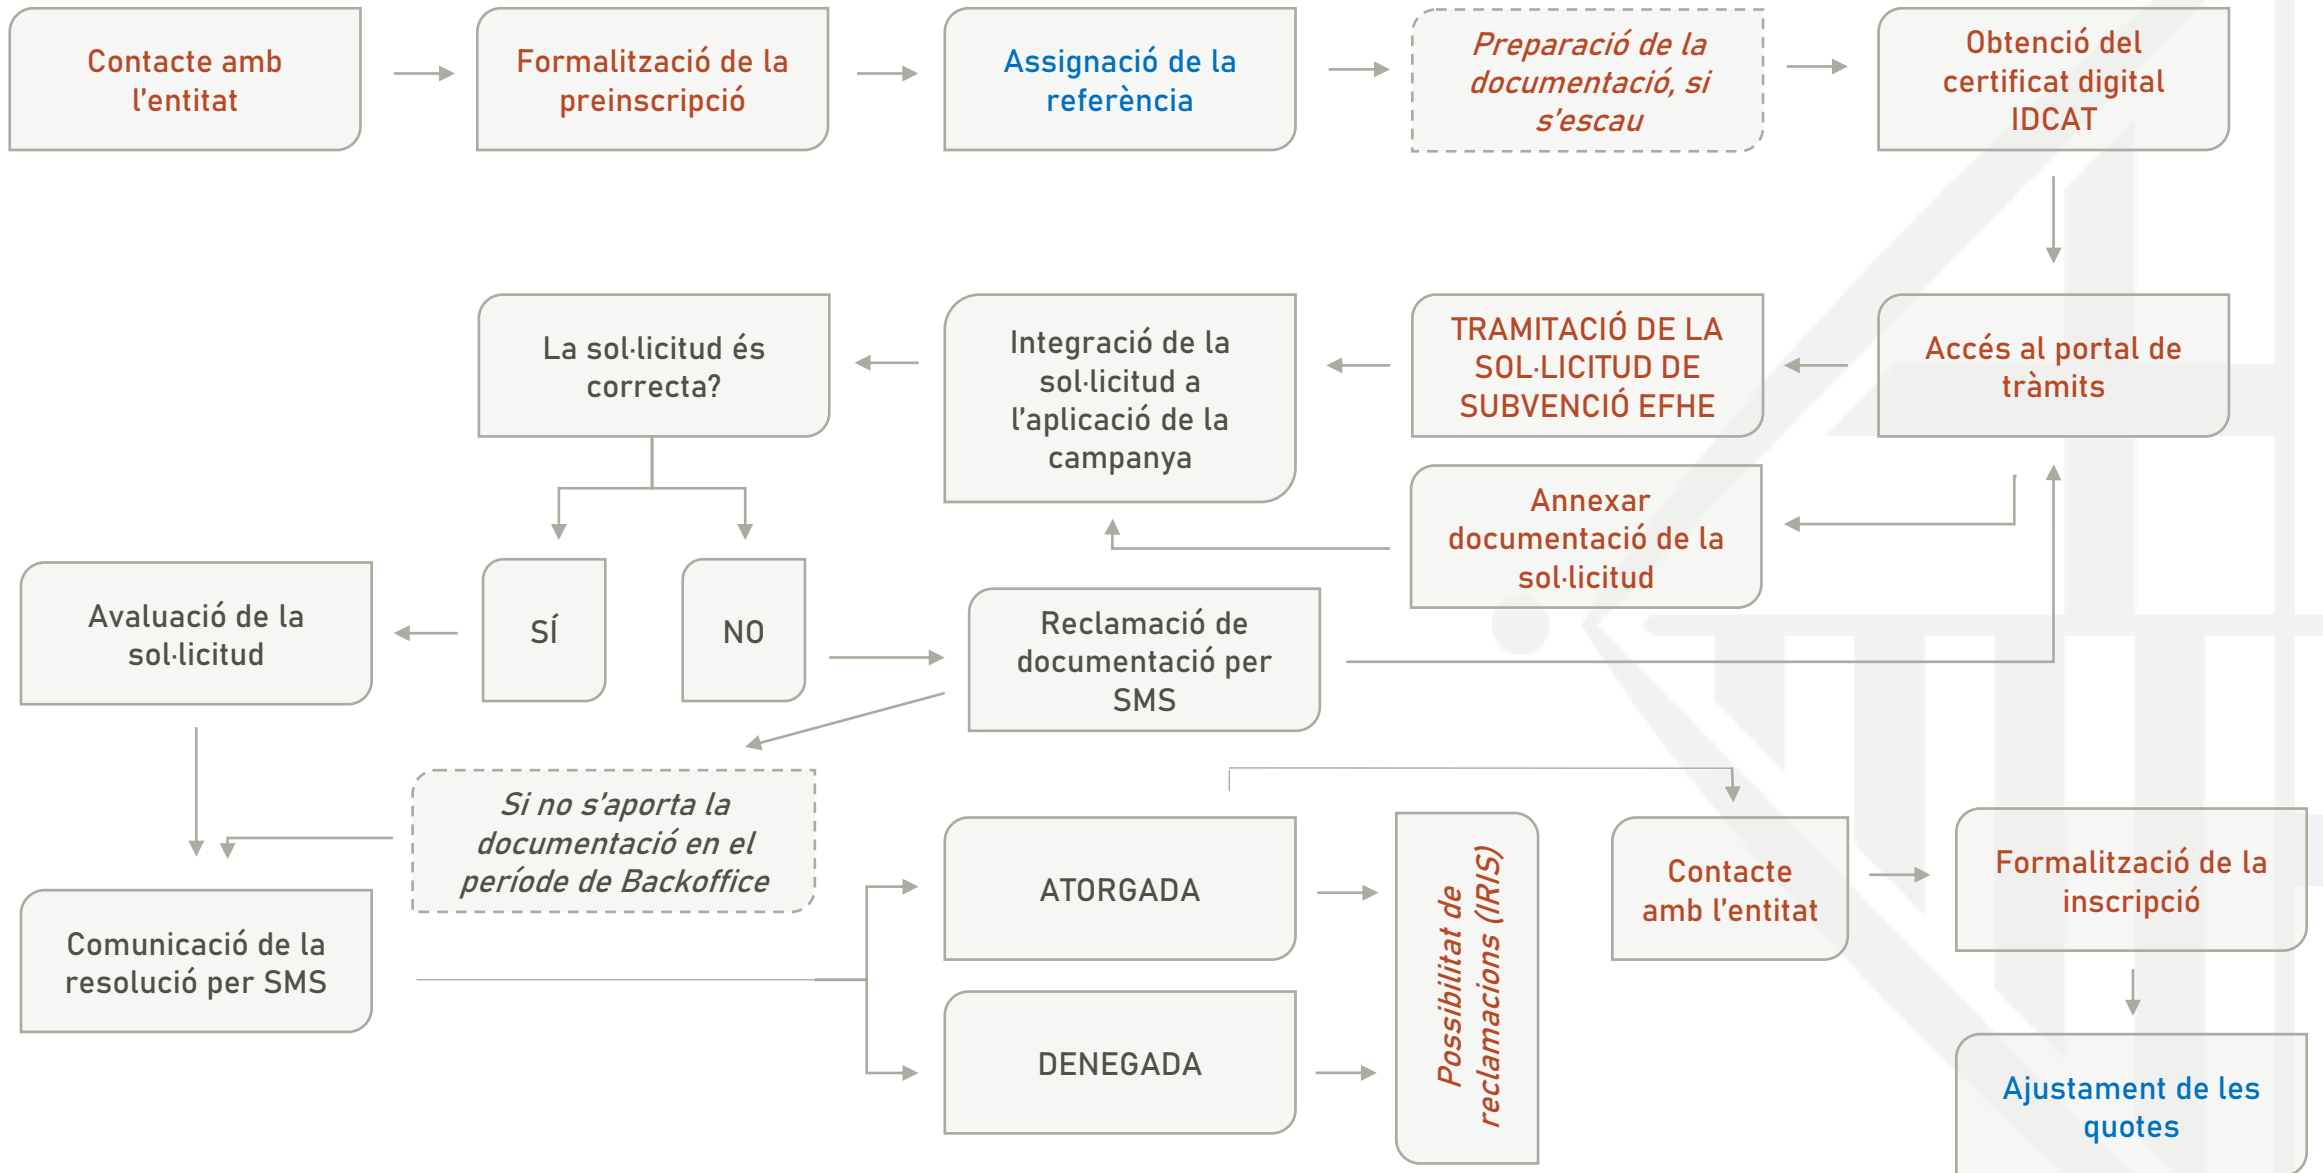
Contacte amb l’entitat

Formalització de la preinscripció

Assignació de la referència

Preparació de la documentació, si s’escau

Obtenció del certificat digital IDCAT

Accés al portal de tràmits

TRAMITACIÓ DE LA SOL·LICITUD DE SUBVENCIÓ EFHE

Integració de la sol·licitud a l’aplicació de la campanya

La sol·licitud és correcta?

Annexar documentació de la sol·licitud

SÍ

NO

Avaluació de la sol·licitud

Reclamació de documentació per SMS

Si no s’aporta la documentació en el període de Backoffice

Comunicació de la resolució per SMS

ATORGADA

DENEGADA

Possibilitat de reclamacions (IRIS)

Contacte amb l’entitat

Formalització de la inscripció

Ajustament de les quotes